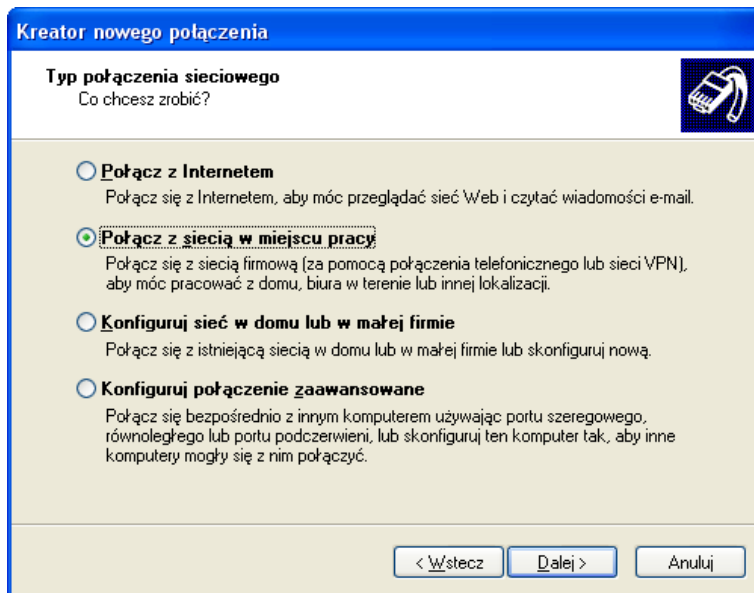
Kreator nowego połączenia

Typ połączenia sieciowego
Co chcesz zrobić?

Połącz z Internetem
Połącz się z Internetem, aby móc przeglądać sieć Web i czytać wiadomości e-mail.

Połącz z siecią w miejscu pracy
Połącz się z siecią firmową (za pomocą połączenia telefonicznego lub sieci VPN), aby móc pracować z domu, biura w terenie lub innej lokalizacji.

Konfiguruj sieć w domu lub w małej firmie
Połącz się z istniejącą siecią w domu lub w małej firmie lub skonfiguruj nową.

Konfiguruj połączenie zaawansowane
Połącz się bezpośrednio z innym komputerem używając portu szeregowego, równoległego lub portu podczerwieni, lub skonfiguruj ten komputer tak, aby inne komputery mogły się z nim połączyć.

< Wstecz | Dalej > | Anuluj